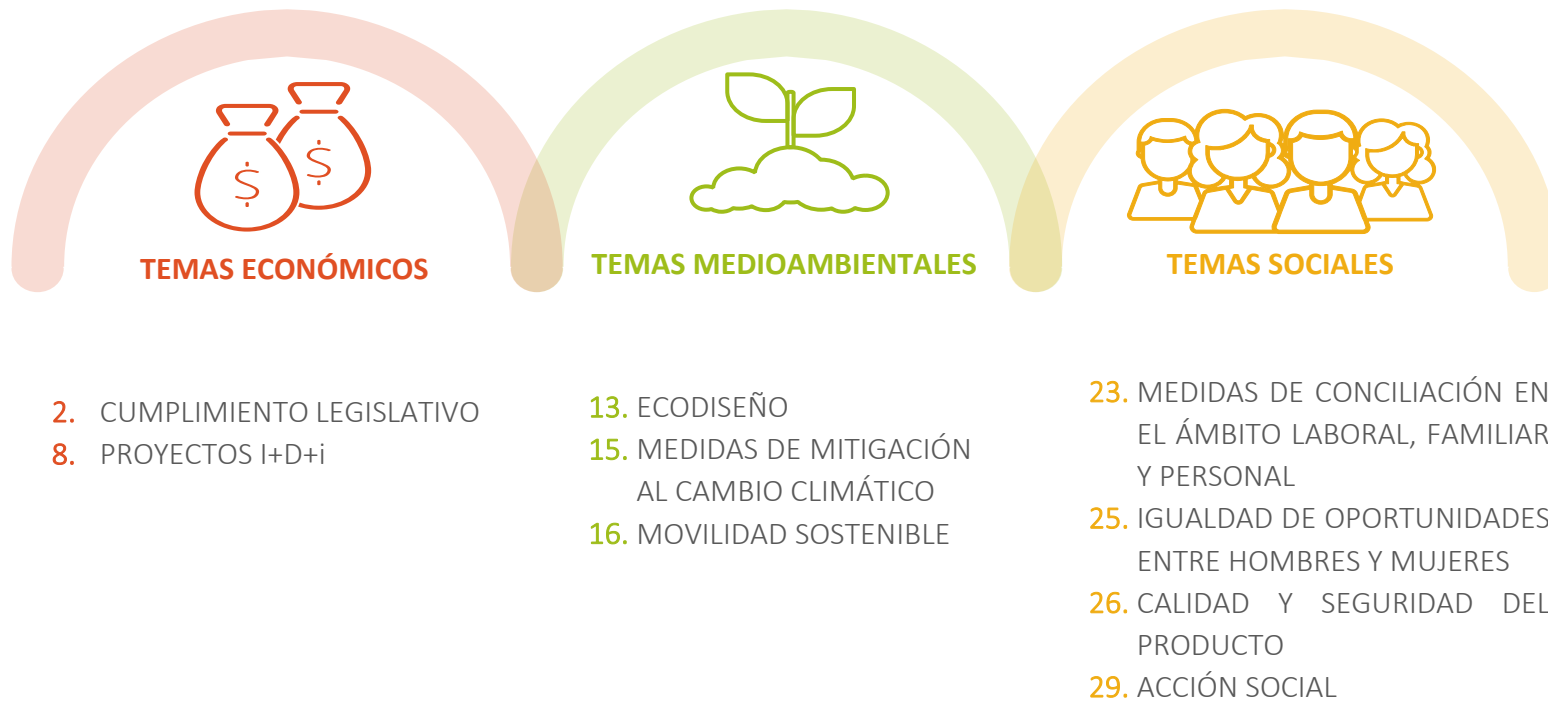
TEMAS ECONÓMICOS

2. CUMPLIMIENTO LEGISLATIVO
8. PROYECTOS I+D+i

TEMAS MEDIOAMBIENTALES

13. ECODISEÑO
15. MEDIDAS DE MITIGACIÓN AL CAMBIO CLIMÁTICO
16. MOVILIDAD SOSTENIBLE

TEMAS SOCIALES

23. MEDIDAS DE CONCILIACIÓN EN EL ÁMBITO LABORAL, FAMILIAR Y PERSONAL
25. IGUALDAD DE OPORTUNIDADES ENTRE HOMBRES Y MUJERES
26. CALIDAD Y SEGURIDAD DEL PRODUCTO
29. ACCIÓN SOCIAL